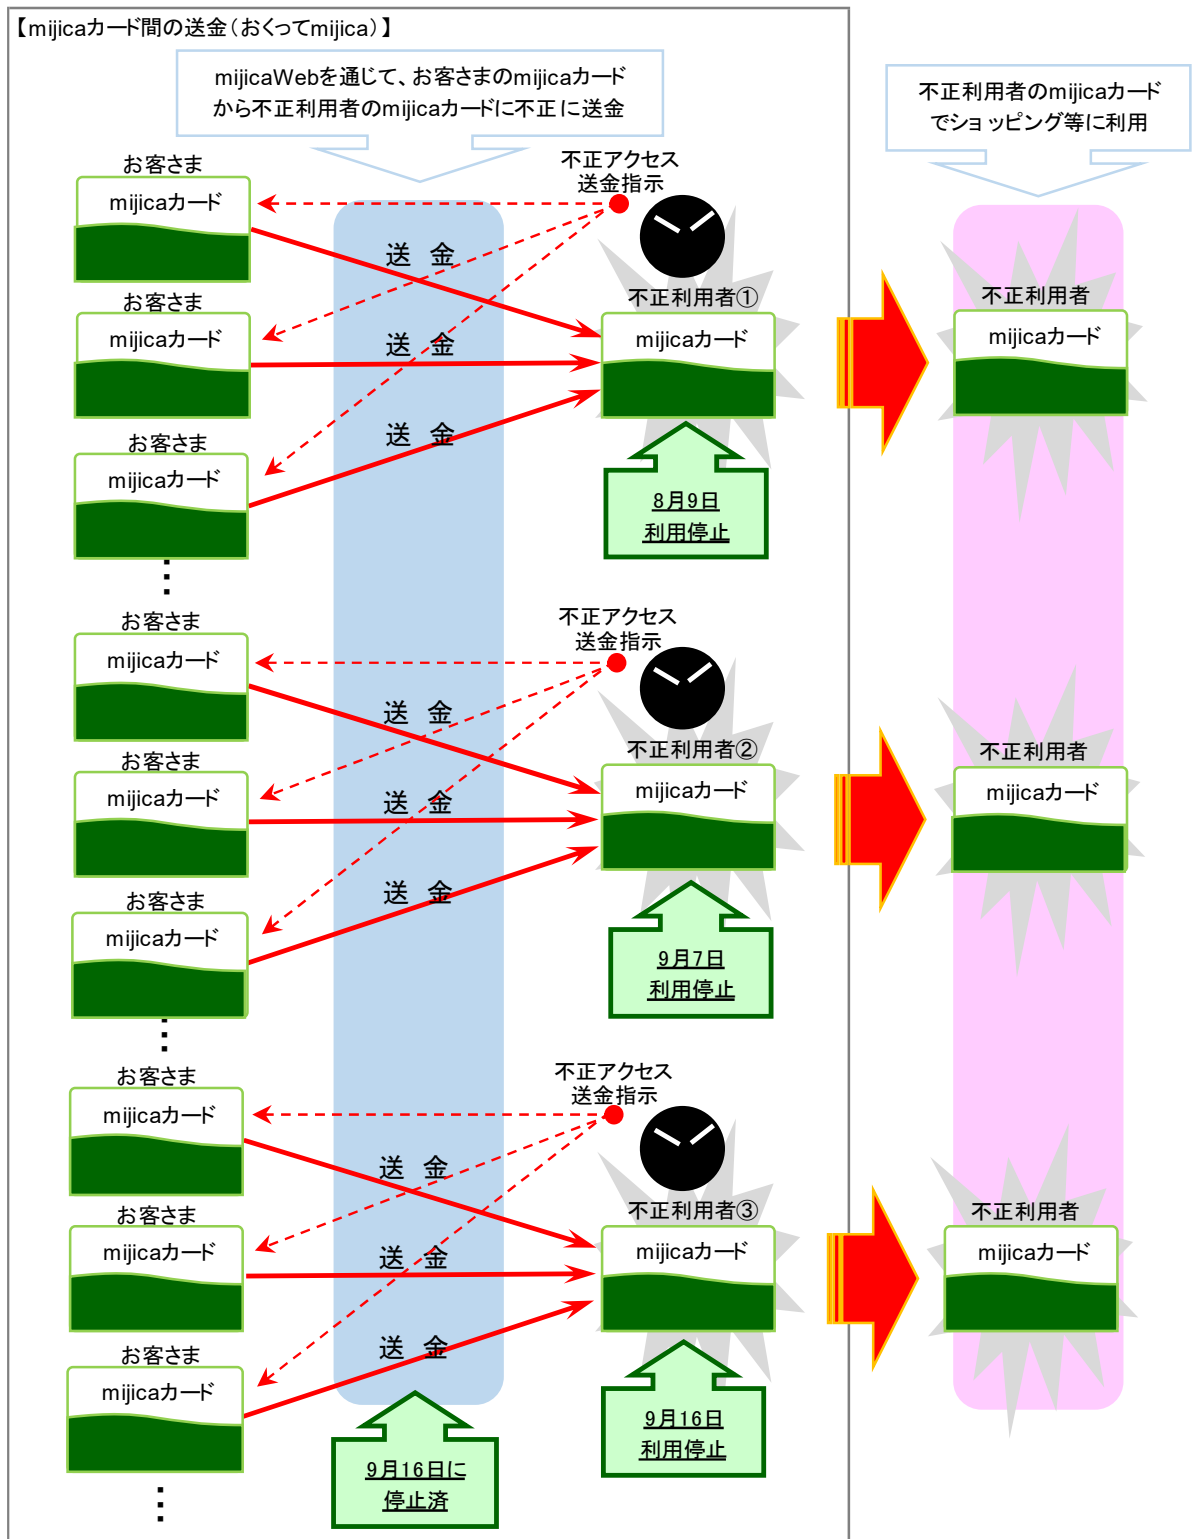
【mijicaカード間の送金（おくってmijica）】

mijicaWebを通じて、お客さまのmijicaカードから不正利用者のmijicaカードに不正に送金

不正利用者のmijicaカードでショッピング等に利用

お客さま
mijicaカード

不正アクセス
送金指示

送 金

お客さま
mijicaカード

送 金

お客さま
mijicaカード

送 金

不正利用者①
mijicaカード

8月9日
利用停止

不正利用者
mijicaカード

⋮

お客さま
mijicaカード

不正アクセス
送金指示

送 金

お客さま
mijicaカード

送 金

お客さま
mijicaカード

送 金

不正利用者②
mijicaカード

9月7日
利用停止

不正利用者
mijicaカード

⋮

お客さま
mijicaカード

不正アクセス
送金指示

送 金

お客さま
mijicaカード

送 金

お客さま
mijicaカード

送 金

不正利用者③
mijicaカード

9月16日
利用停止

不正利用者
mijicaカード

9月16日に
停止済

⋮